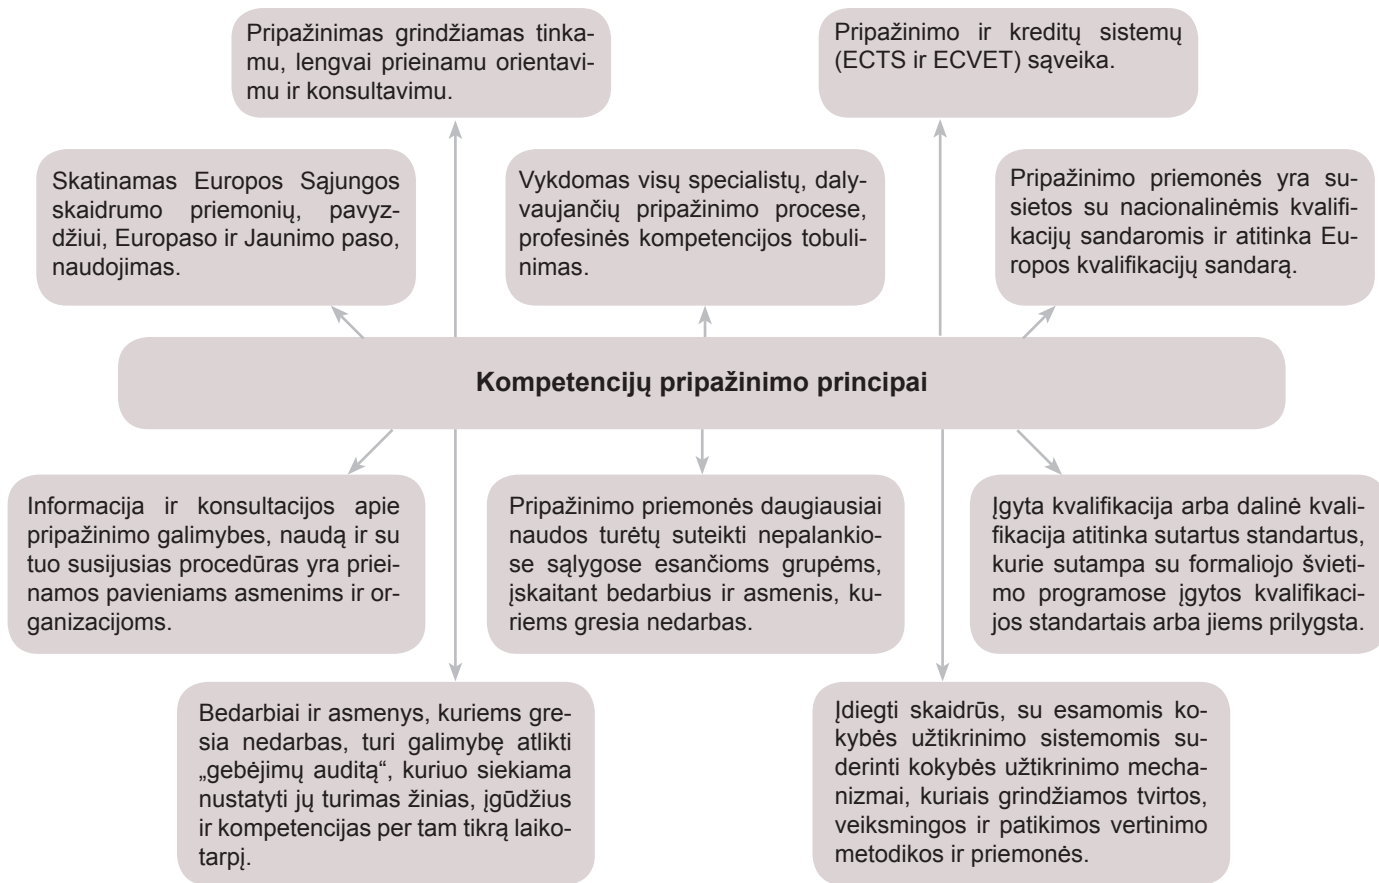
Pripažinimas grindžiamas tinkamu, lengvai prieinamu orientavimu ir konsultavimu.

Pripažinimo ir kreditų sistemų (ECTS ir ECVET) sąveika.

Skatinamas Europos Sąjungos skaidrumo priemonių, pavyzdžiui, Europaso ir Jaunimo paso, naudojimas.

Vykdomas visų specialistų, dalyvaujančių pripažinimo procese, profesinės kompetencijos tobulinimas.

Pripažinimo priemonės yra susietos su nacionalinėmis kvalifikacijų sandaromis ir atitinka Europos kvalifikacijų sandarą.

**Kompetencijų pripažinimo principai**

Informacija ir konsultacijos apie pripažinimo galimybes, naudą ir su tuo susijusias procedūras yra prieinamos pavieniams asmenims ir organizacijoms.

Pripažinimo priemonės daugiausiai naudos turėtų suteikti nepalankiose sąlygose esančioms grupėms, įskaitant bedarbius ir asmenis, kuriems gresia nedarbas.

Įgyta kvalifikacija arba dalinė kvalifikacija atitinka sutartus standartus, kurie sutampa su formaliojo švietimo programose įgytos kvalifikacijos standartais arba jiems prilygsta.

Bedarbiai ir asmenys, kuriems gresia nedarbas, turi galimybę atlikti „gebėjimų auditą“, kuriuo siekiama nustatyti jų turimas žinias, įgūdžius ir kompetencijas per tam tikrą laikotarpį.

Įdiegti skaidrūs, su esamomis kokybės užtikrinimo sistemomis suderinti kokybės užtikrinimo mechanizmai, kuriais grindžiamos tvirtos, veiksmingos ir patikimos vertinimo metodikos ir priemonės.